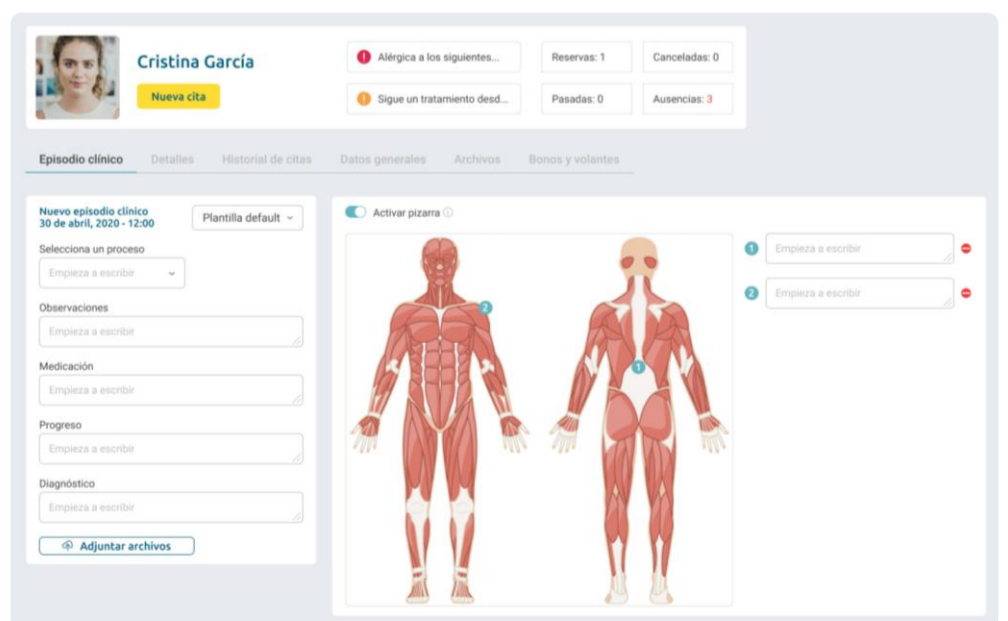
Cristina García
Nueva cita

Alérgica a los siguientes...
Sigue un tratamiento desd...

Reservas: 1
Canceladas: 0
Pasadas: 0
Ausencias: 3

Episodio clínico   Detalles   Historial de citas   Datos generales   Archivos   Bonos y volantes

Nuevo episodio clínico
30 de abril, 2020 - 12:00
Plantilla default

Selecciona un proceso
Empieza a escribir

Observaciones
Empieza a escribir

Medicación
Empieza a escribir

Progreso
Empieza a escribir

Diagnóstico
Empieza a escribir

Adjuntar archivos

Activar pizarra

2
1

1 Empieza a escribir
2 Empieza a escribir